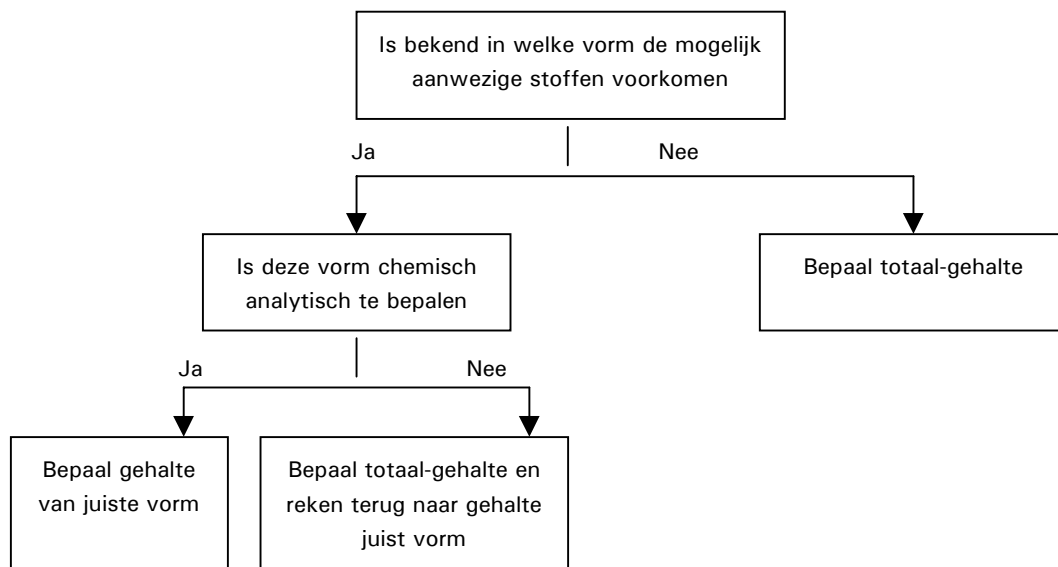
Is bekend in welke vorm de mogelijk aanwezige stoffen voorkomen

Ja

Nee

Is deze vorm chemisch analytisch te bepalen

Bepaal totaal-gehalte

Ja

Nee

Bepaal gehalte van juiste vorm

Bepaal totaal-gehalte en reken terug naar gehalte juist vorm